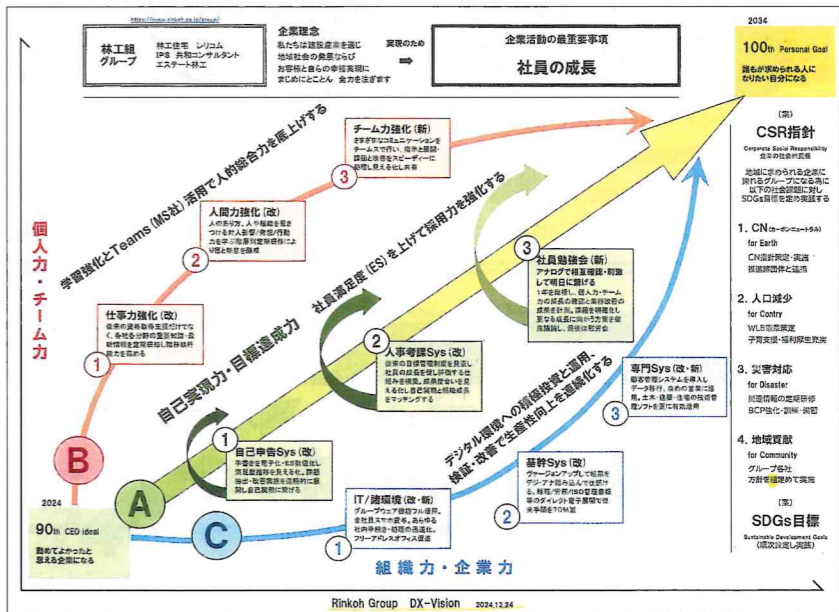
https://www.rinkoh.co.jp/group/

林工組グループ　林工住宅　リリコム　IPS　共和コンサルタント　エステート林工

企業理念
私たちは建設産業を通じ地域社会の発展ならびにお客様と自らの幸福実現にまじめにとことん　全力を注ぎます

実現のため ⇒

企業活動の最重要事項
社員の成長

2034
100th Personal Goal
誰もが求められる人になりたい自分になる

(案)
CSR指針
Corporate Social Responsibility
企業の社会的責任
地域に求められる企業に誇れるグループになる為に以下の社会課題に対しSDGs目標を定め実践する

1. CN(カーボンニュートラル)
for Earth
CN指針策定・実施
推進調査体と連携

2. 人口減少
for Contry
WLB制度策定
子育支援・福利厚生充実

3. 災害対応
for Disaster
関連情報の定期研修
BCP強化・訓練・周知

4. 地域貢献
for Community
グループ各社
方針を定めて実施

(案)
SDGs目標
Sustainable Development Goals
(現次設定し実践)

個人力・チーム力

学習強化とTeams(MS社)活用で人的総合力を底上げする

チーム力強化(新)
きめ細やかなコミュニケーションをチームで行い、報告・連絡・課題と改善をスピーディーに処理し見える化し共有

人間力強化(改)
人の在り方、人の機能を高めつける社人影響/感性/行動力を学ぶ階層別研修等により相互に成長を図る

仕事力強化(改)
従来の資格取得支援だけでなく各社必要な業務知識・最新情報を定期研修し職務技術能力を高める

社員満足度(ES)を上げて採用力を強化する

社員勉強会(新)
アナログで相互確認・刺激して明日に繋げる
1年を目標し、個人力・チーム力の成長の確認と業務改善の成長を計測、課題を明確にし更なる成長に向かう方策を徹底議論し、展開は年2回

人事考課Sys(改)
従来の目標管理制度を見直し社員の成長を正しく評価する仕組みを構築、成長度合いを見える化し自己実現と目標成果をマッチングする

自己実現力・目標達成力

自己申告Sys(改)
申告書を電子化・キャリア機能化し業務履歴等を見える化、面談抽出・転任実施を適時的に展開し自己実現に繋げる

デジタル環境への積極投資と運用、検証・改善で生産性向上を連続化する

専門Sys(改・新)
顧客管理システムを導入しデータ移行、後者の業務に活用、土木・造園・住宅の技術管理ソフトを更に有効活用

基幹Sys(改)
ヴァージョンアップして帳票をデジ・アナ融合して仕訳ける、経理/労務/ISO管理書類等のダイレクト電子業務で効率化手間を70%減

IT/諸環境(改・新)
グループウェア運用フル展開、全社員スマホ貸与、あらゆる社内手続き・処理の迅速化、フリーアドレスオフィス提案

組織力・企業力

1　2　3　1　2　3　1　2　3

B　A　C

2024
90th CEO Ideal
勤めてよかったと思える企業になる

Rinkoh Group　DX-Vision　2024.12.24